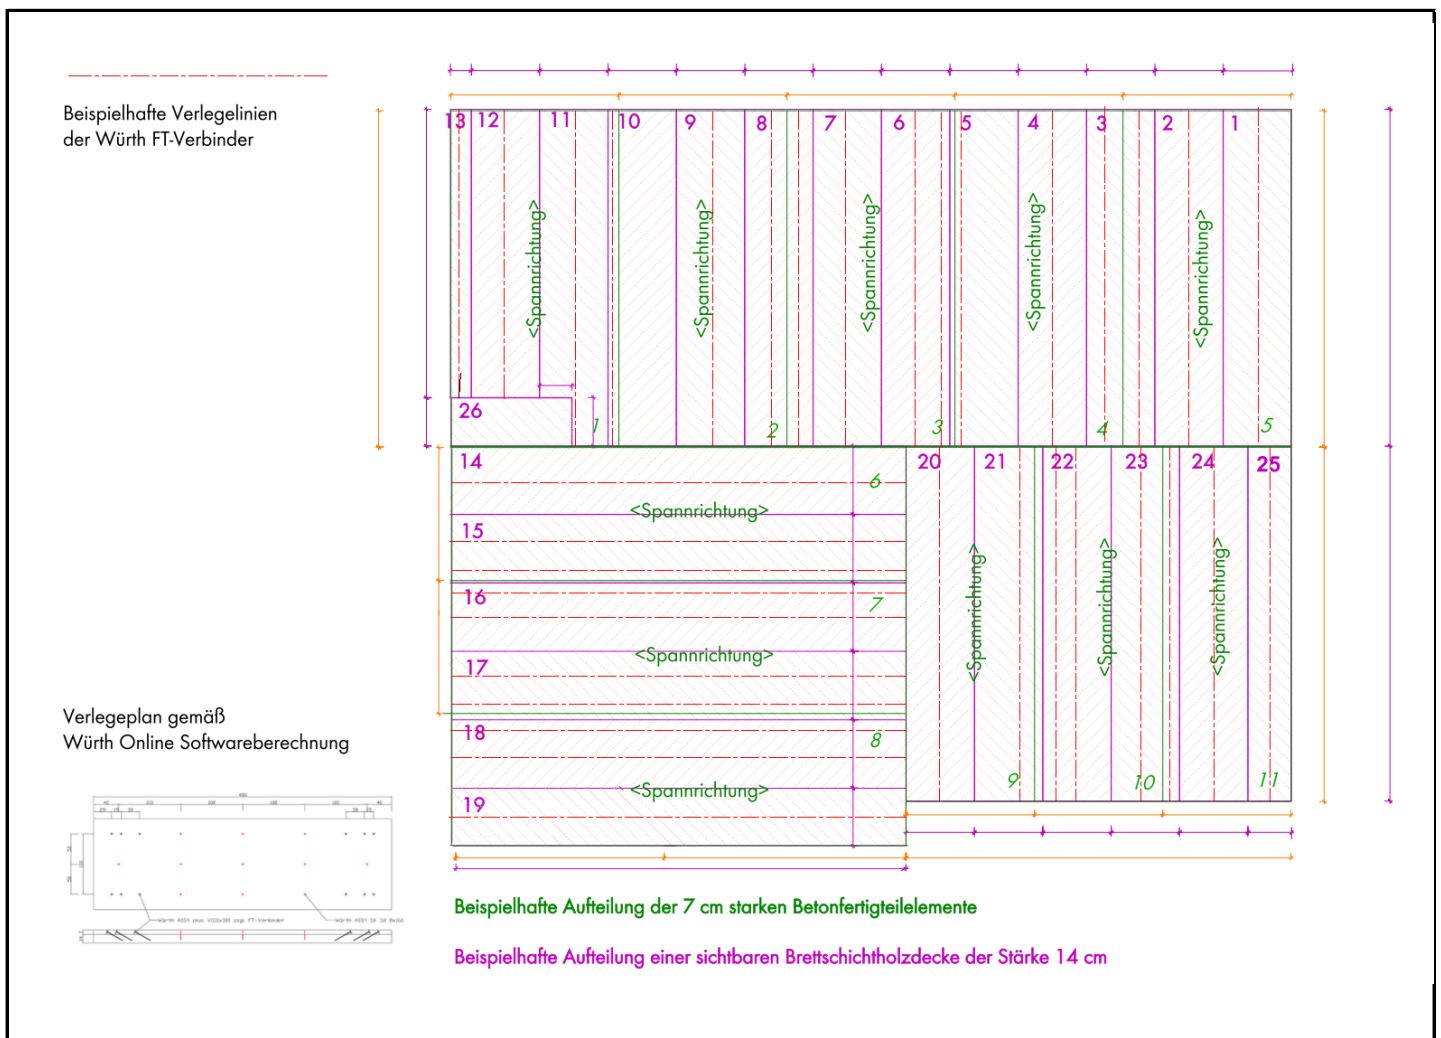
Beispielhafte Verlegelinien der Würth FT-Verbinder

13 12 11 10 9 8 7 6 5 4 3 2 1

<Spannrichtung> <Spannrichtung> <Spannrichtung> <Spannrichtung> <Spannrichtung>

26 1 2 3 4 5

14 6 20 21 22 23 24 25

<Spannrichtung>

15

16 7

<Spannrichtung>

17

<Spannrichtung> <Spannrichtung> <Spannrichtung>

18 8

<Spannrichtung>

19 9 10 11

Verlegeplan gemäß Würth Online Softwareberechnung

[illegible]

Beispielhafte Aufteilung der 7 cm starken Betonfertigteilelemente

Beispielhafte Aufteilung einer sichtbaren Brettschichtholzdecke der Stärke 14 cm